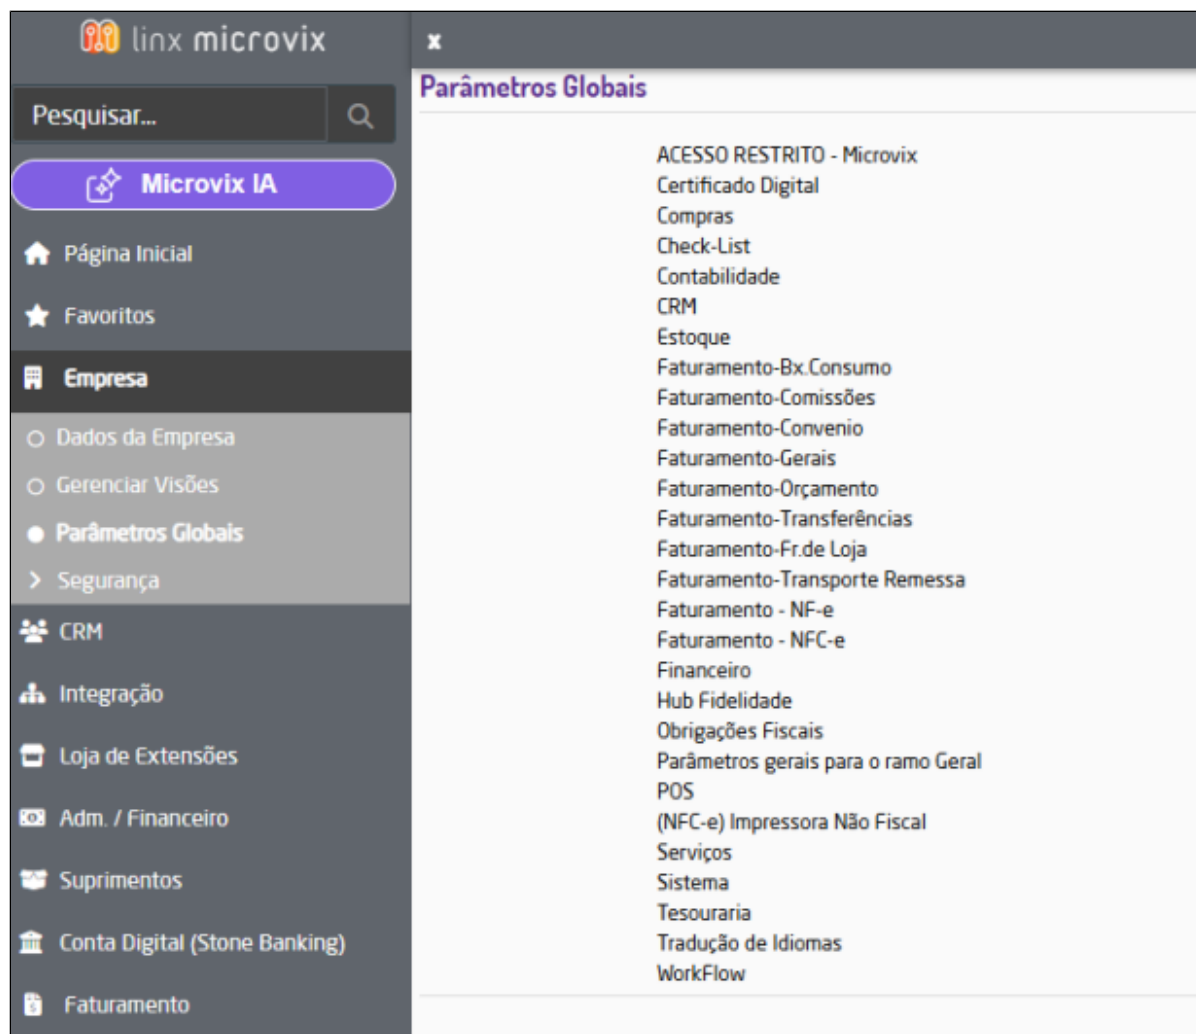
linx microvix

Pesquisar...

Microvix IA

Página Inicial

Favoritos

Empresa

Dados da Empresa

Gerenciar Visões

Parâmetros Globais

Segurança

CRM

Integração

Loja de Extensões

Adm. / Financeiro

Suprimentos

Conta Digital (Stone Banking)

Faturamento

x

Parâmetros Globais

ACESSO RESTRITO - Microvix
Certificado Digital
Compras
Check-List
Contabilidade
CRM
Estoque
Faturamento-Bx.Consumo
Faturamento-Comissões
Faturamento-Convenio
Faturamento-Gerais
Faturamento-Orçamento
Faturamento-Transferências
Faturamento-Fr.de Loja
Faturamento-Transporte Remessa
Faturamento - NF-e
Faturamento - NFC-e
Financeiro
Hub Fidelidade
Obrigações Fiscais
Parâmetros gerais para o ramo Geral
POS
(NFC-e) Impressora Não Fiscal
Serviços
Sistema
Tesouraria
Tradução de Idiomas
WorkFlow